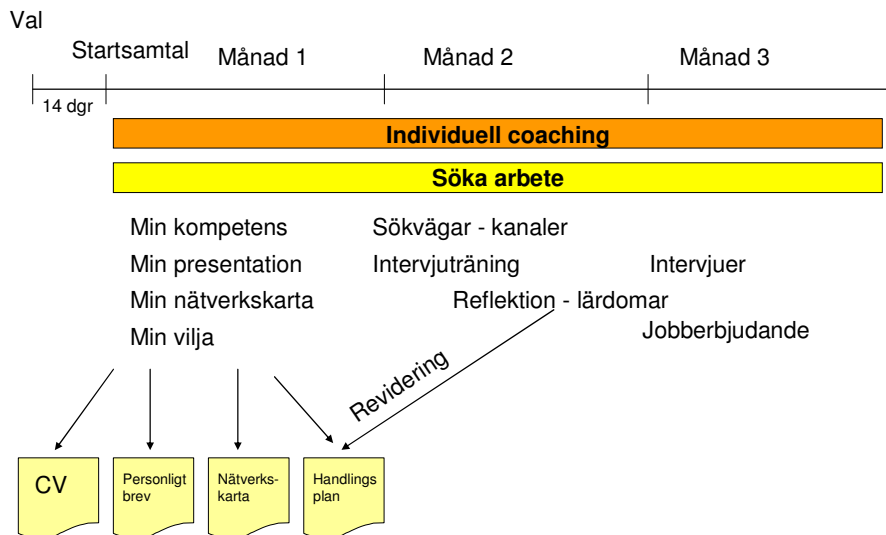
Val

Startsamtal

Månad 1

Månad 2

Månad 3

14 dgr

Individuell coaching

Söka arbete

Min kompetens

Min presentation

Min nätverkskarta

Min vilja

Sökvägar - kanaler

Intervjuträning

Reflektion - lärdomar

Intervjuer

Jobberbjudande

Revidering

CV

Personligt brev

Nätverks-karta

Handlings plan